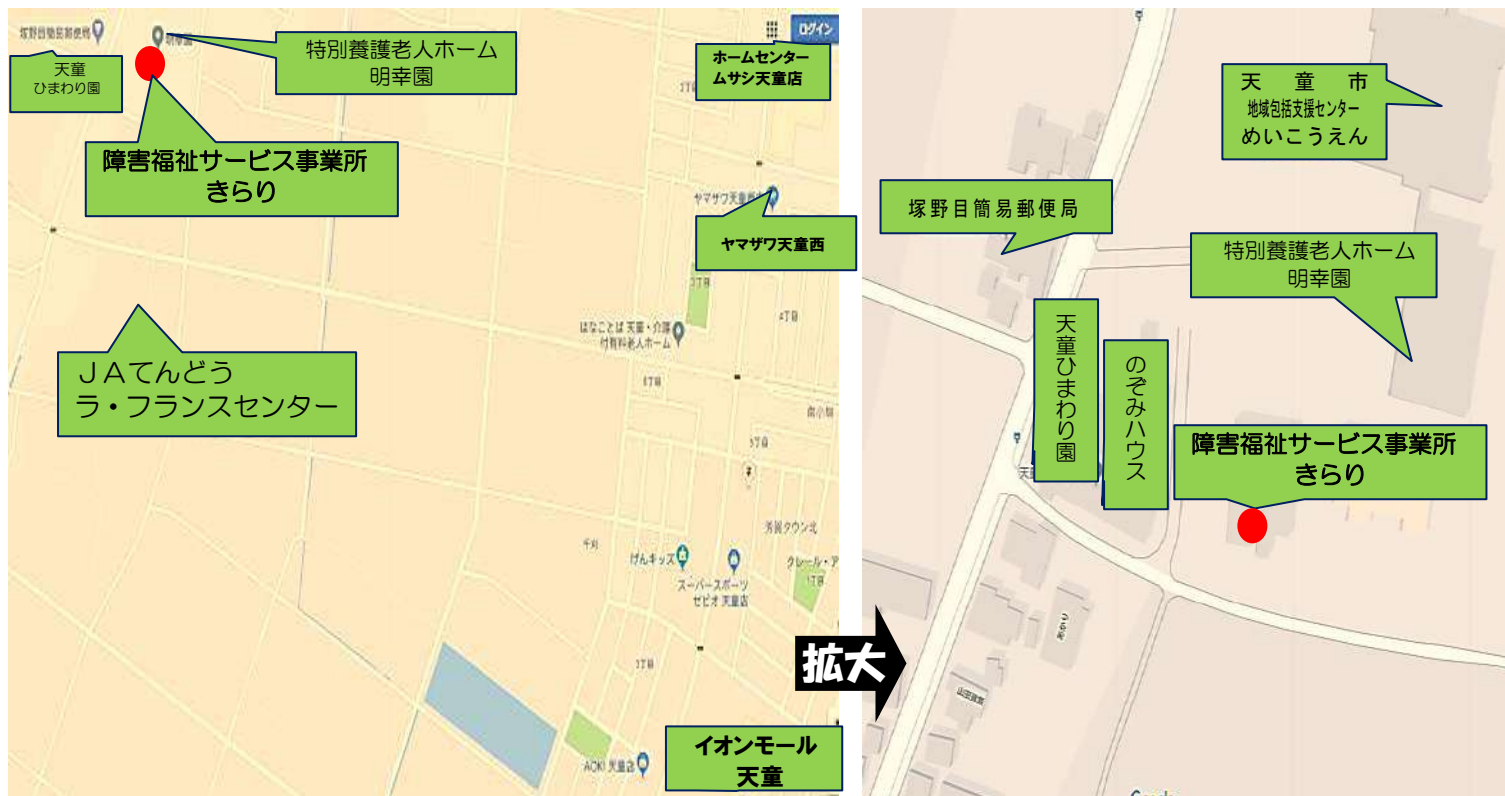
塚野目簡易郵便局
明幸園
ログイン

天童
ひまわり園

特別養護老人ホーム
明幸園

ホームセンター
ムサシ天童店

障害福祉サービス事業所
きらり

ヤマザワ天童西

ヤマザワ天童西

3丁目

4丁目

はなことば 天童・介護付有料老人ホーム

ＪＡてんどう
ラ・フランスセンター

5丁目

南小前

3丁目

芳賀タウン北

げんキッズ

スーパースポーツゼビオ 天童店

クレール・ア

2丁目

3丁目

AOKI 天童店

イオンモール
天童

拡大

天 童 市
地域包括支援センター
めいこうえん

塚野目簡易郵便局

特別養護老人ホーム
明幸園

天童ひまわり園

のぞみハウス

障害福祉サービス事業所
きらり

天童